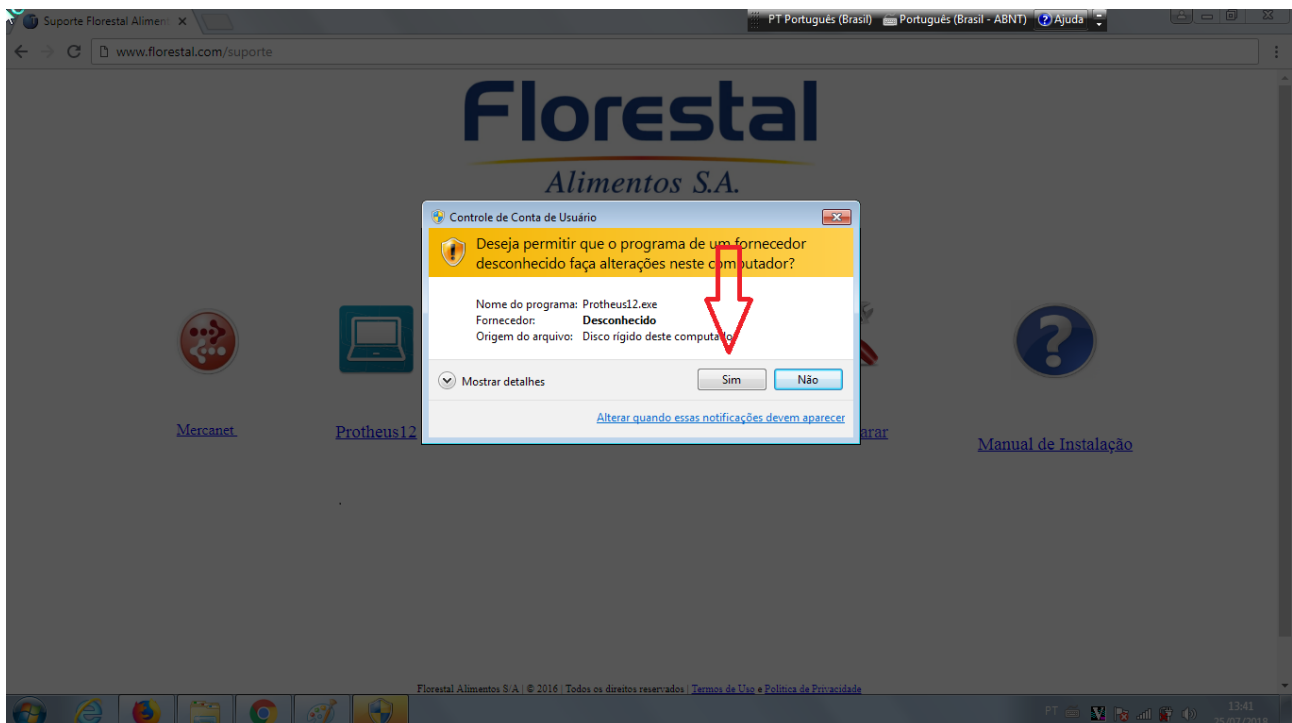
Suporte Florestal Alimen ×

PT Português (Brasil) Português (Brasil - ABNT) Ajuda

www.florestal.com/suporte

Florestal

Alimentos S.A.

Controle de Conta de Usuário

Deseja permitir que o programa de um fornecedor desconhecido faça alterações neste computador?

Nome do programa: Protheus12.exe
Fornecedor: Desconhecido
Origem do arquivo: Disco rígido deste computador

Mostrar detalhes

Sim

Não

Alterar quando essas notificações devem aparecer

Mercanet

Protheus12

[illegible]arar

Manual de Instalação

Florestal Alimentos S/A | © 2016 | Todos os direitos reservados | Termos de Uso e Política de Privacidade

PT

13:41
25/07/2018